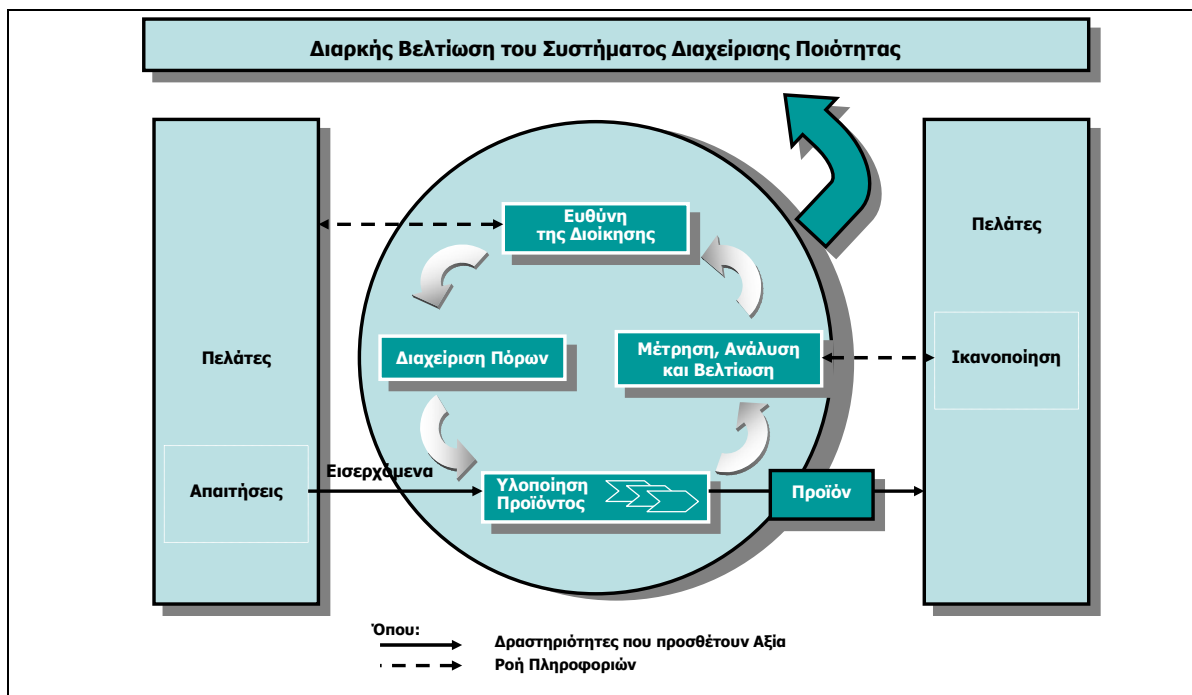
Διαρκής Βελτίωση του Συστήματος Διαχείρισης Ποιότητας

Πελάτες

Απαιτήσεις

Ευθύνη της Διοίκησης

Διαχείριση Πόρων

Μέτρηση, Ανάλυση και Βελτίωση

Εισερχόμενα

Υλοποίηση Προϊόντος

Προϊόν

Πελάτες

Ικανοποίηση

Όπου:
Δραστηριότητες που προσθέτουν Αξία
Ροή Πληροφοριών